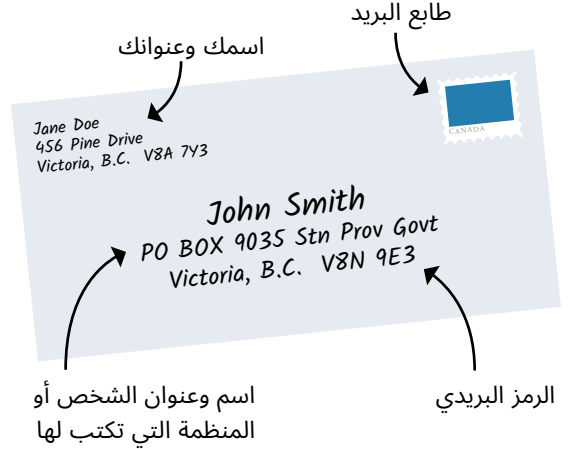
طابع البريد

اسمك وعنوانك

Jane Doe
456 Pine Drive
Victoria, B.C. V8A 7Y3

CANADA

John Smith
PO BOX 9035 Stn Prov Govt
Victoria, B.C. V8N 9E3

اسم وعنوان الشخص أو المنظمة التي تكتب لها

الرمز البريدي